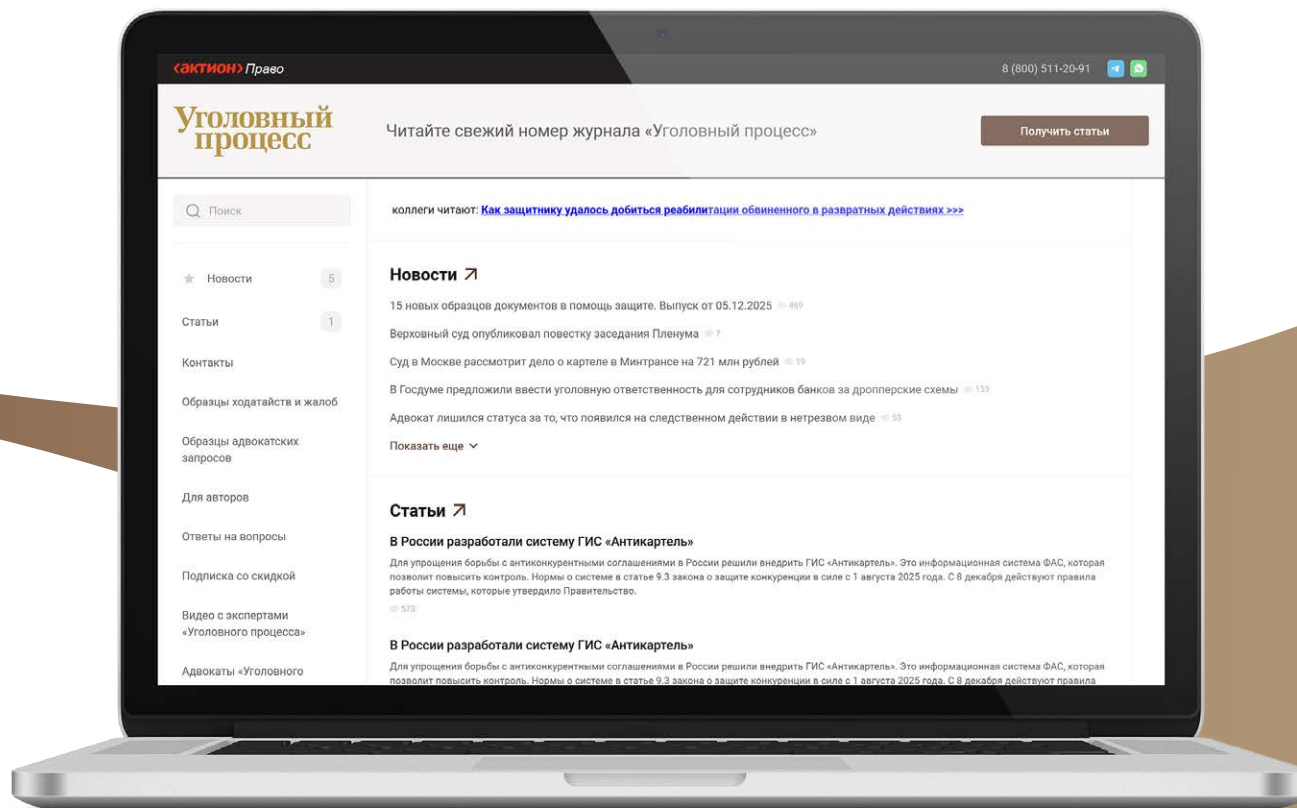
‹актион› Право

8 (800) 511-20-91

Уголовный процесс

Читайте свежий номер журнала «Уголовный процесс»

Получить статьи

Поиск

Новости 5

Статьи 1

Контакты

Образцы ходатайств и жалоб

Образцы адвокатских запросов

Для авторов

Ответы на вопросы

Подписка со скидкой

Видео с экспертами «Уголовного процесса»

Адвокаты «Уголовного

коллеги читают: Как защитнику удалось добиться реабилитации обвиненного в развратных действиях >>>

Новости

15 новых образцов документов в помощь защите. Выпуск от 05.12.2025 469

Верховный суд опубликовал повестку заседания Пленума 7

Суд в Москве рассмотрит дело о картеле в Минтрансе на 721 млн рублей 19

В Госдуме предложили ввести уголовную ответственность для сотрудников банков за дропперские схемы 133

Адвокат лишился статуса за то, что появился на следственном действии в нетрезвом виде 53

Показать еще

Статьи

В России разработали систему ГИС «Антикартель»

Для упрощения борьбы с антиконкурентными соглашениями в России решили внедрить ГИС «Антикартель». Это информационная система ФАС, которая позволит повысить контроль. Нормы о системе в статье 9.3 закона о защите конкуренции в силе с 1 августа 2025 года. С 8 декабря действуют правила работы системы, которые утвердило Правительство.

573

В России разработали систему ГИС «Антикартель»

Для упрощения борьбы с антиконкурентными соглашениями в России решили внедрить ГИС «Антикартель». Это информационная система ФАС, которая позволит повысить контроль. Нормы о системе в статье 9.3 закона о защите конкуренции в силе с 1 августа 2025 года. С 8 декабря действуют правила